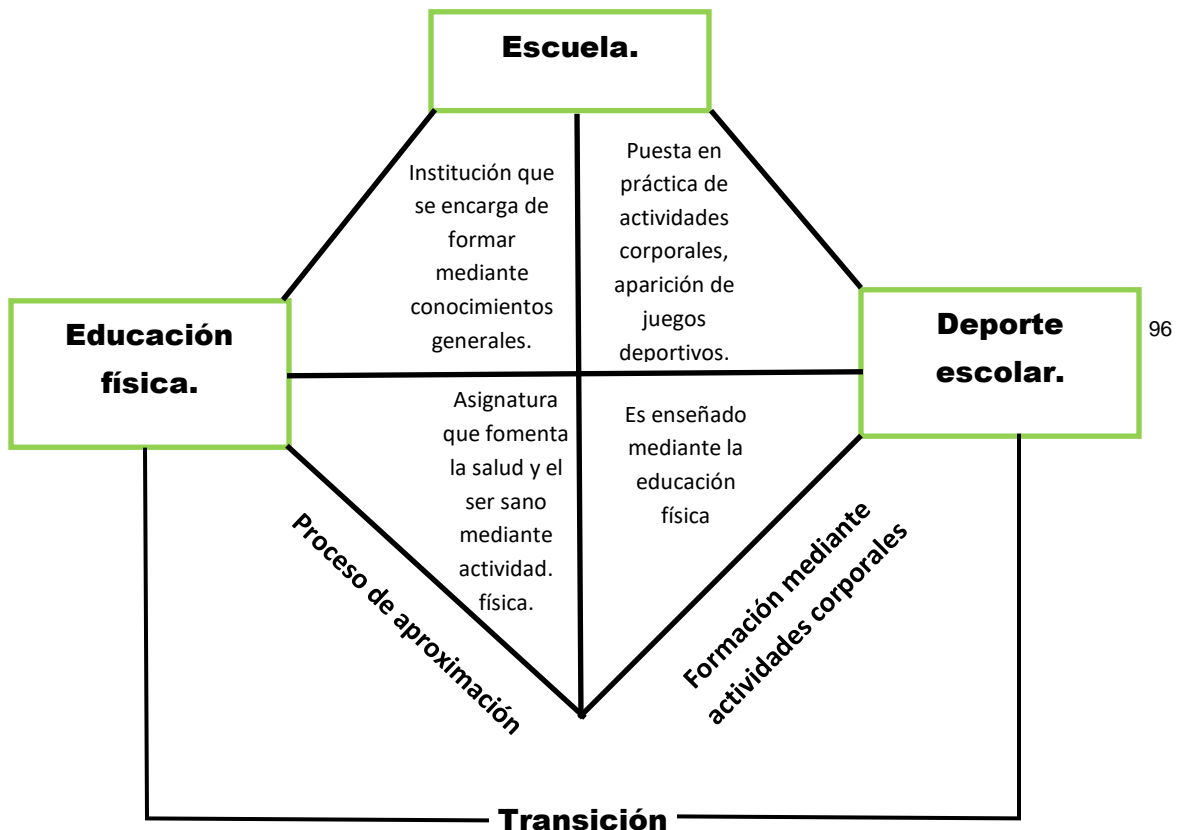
Escuela.

Institución que se encarga de formar mediante conocimientos generales.

Puesta en práctica de actividades corporales, aparición de juegos deportivos.

Educación física.

Deporte escolar.

96

Asignatura que fomenta la salud y el ser sano mediante actividad. física.

Es enseñado mediante la educación física

Proceso de aproximación

Formación mediante actividades corporales

Transición